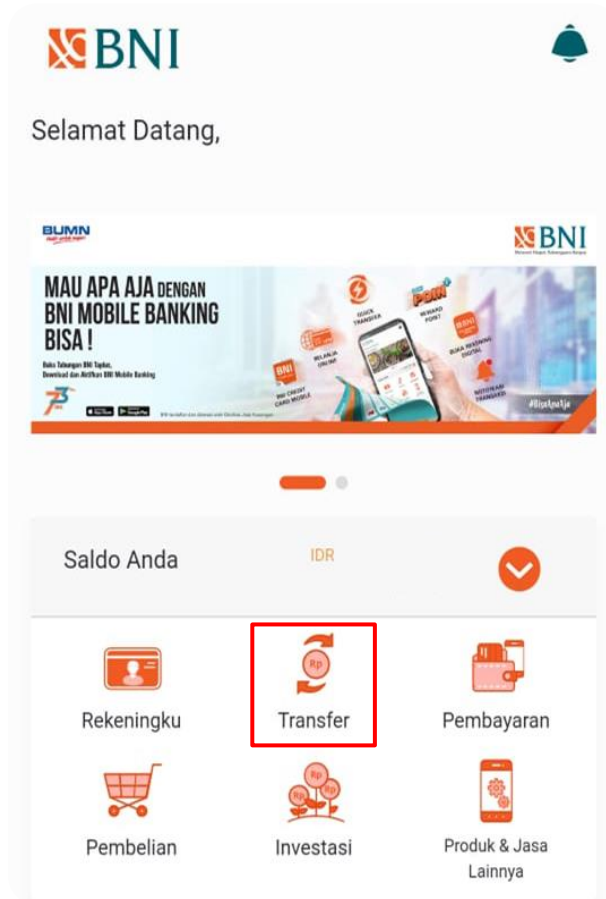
BNI

Selamat Datang,

BUMN

BNI

MAU APA AJA DENGAN BNI MOBILE BANKING BISA !

Buka Tabungan BNI Taplus, Download dan Aktifkan BNI Mobile Banking

QUICK TRANSFER

REWARD POINT

BELANJA ONLINE

BUKA REKENING DIGITAL

BNI CREDIT CARD MOBILE

NOTIFIKASI TRANSAKSI

#BisaAnaAja

Saldo Anda IDR

Rekeningku

Transfer

Pembayaran

Pembelian

Investasi

Produk & Jasa Lainnya